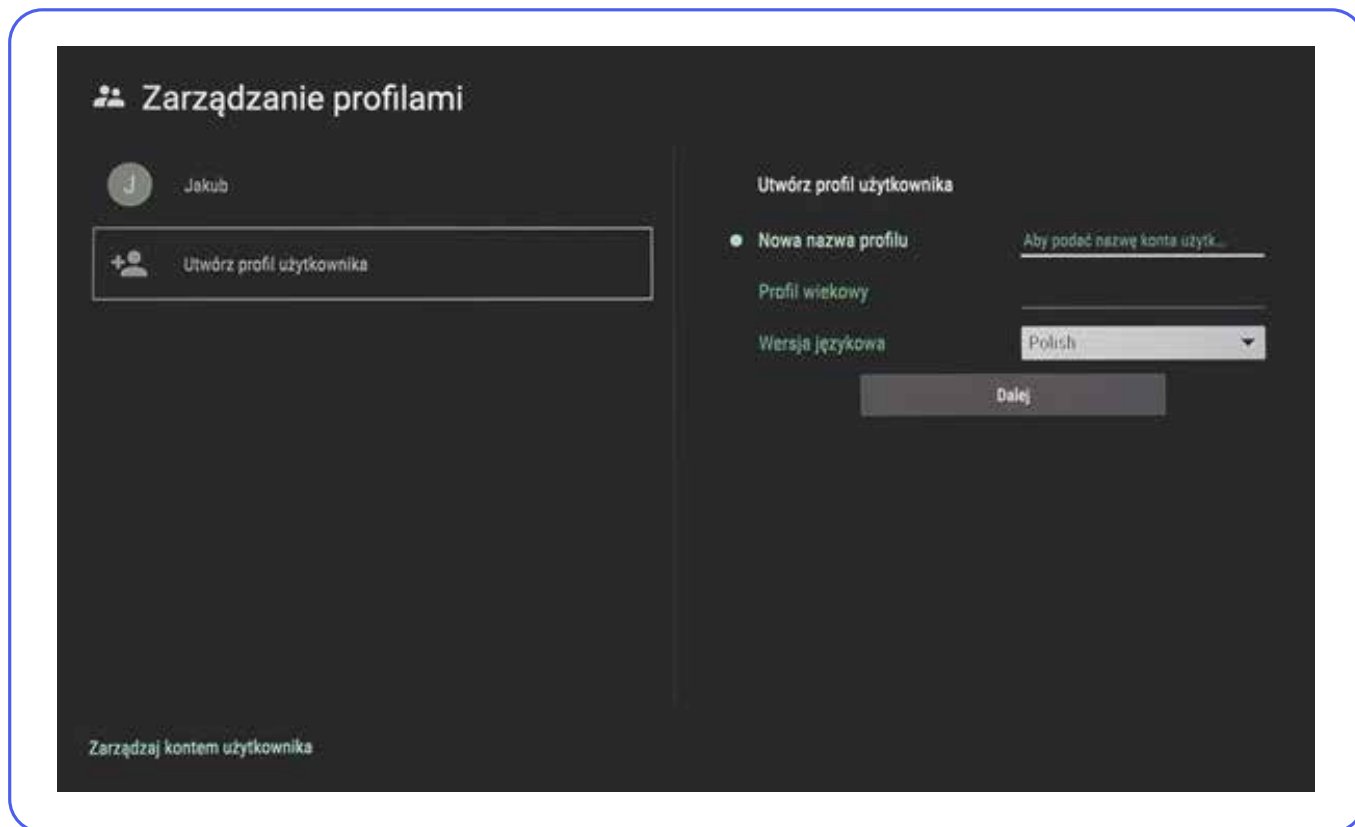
Zarządzanie profilami

J Jakub

Utwórz profil użytkownika

Utwórz profil użytkownika

Nowa nazwa profilu | Aby podać nazwę konta użytk...

Profil wiekowy

Wersja językowa | Polish

Dalej

Zarządzaj kontem użytkownika